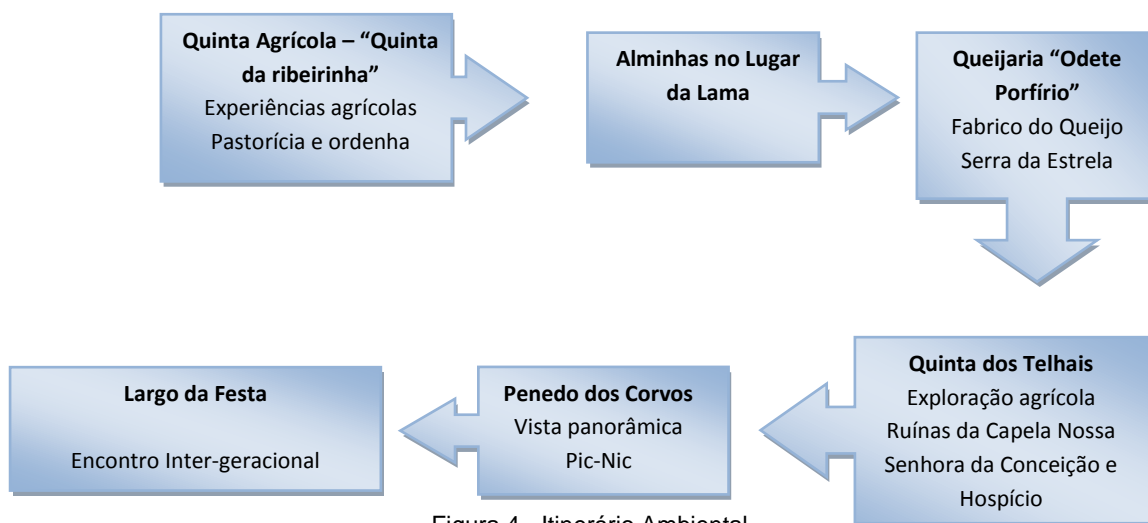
Quinta Agrícola – "Quinta da ribeirinha"
Experiências agrícolas
Pastorícia e ordenha

Alminhas no Lugar da Lama

Queijaria "Odete Porfírio"
Fabrico do Queijo Serra da Estrela

Quinta dos Telhais
Exploração agrícola
Ruínas da Capela Nossa Senhora da Conceição e Hospício

Penedo dos Corvos
Vista panorâmica
Pic-Nic

Largo da Festa

Encontro Inter-geracional

Figura 4 - Itinerário Ambiental